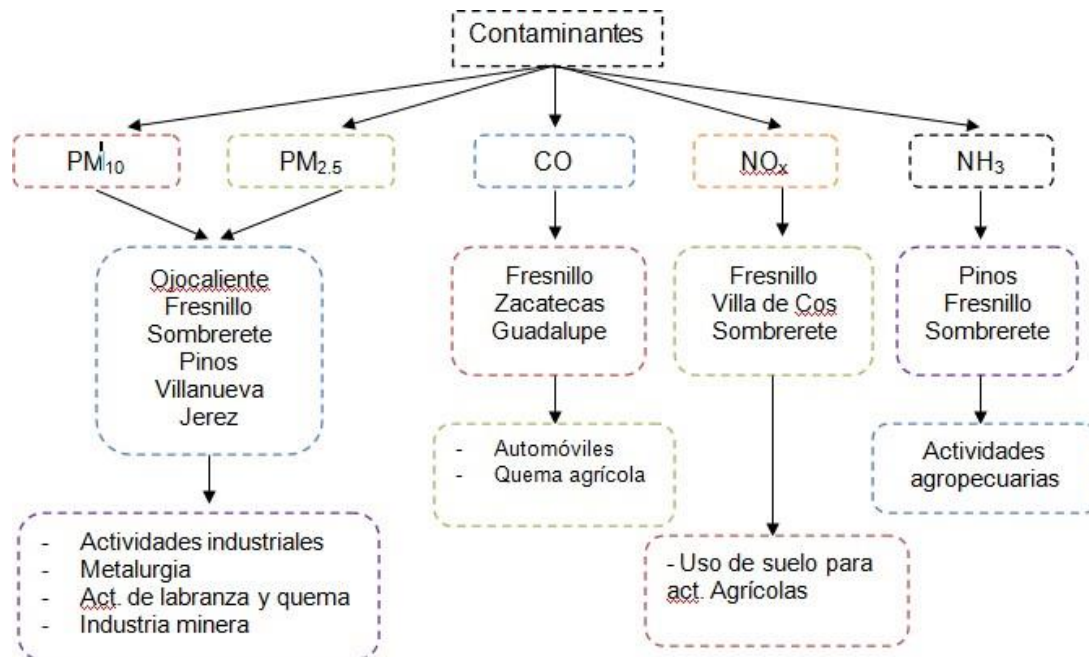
Contaminantes

$PM_{10}$

$PM_{2.5}$

CO

$NO_x$

$NH_3$

Ojocaliente
Fresnillo
Sombrerete
Pinos
Villanueva
Jerez

- Actividades industriales
- Metalurgia
- Act. de labranza y quema
- Industria minera

Fresnillo
Zacatecas
Guadalupe

- Automóviles
- Quema agrícola

Fresnillo
Villa de Cos
Sombrerete

- Uso de suelo para act. Agrícolas

Pinos
Fresnillo
Sombrerete

Actividades agropecuarias